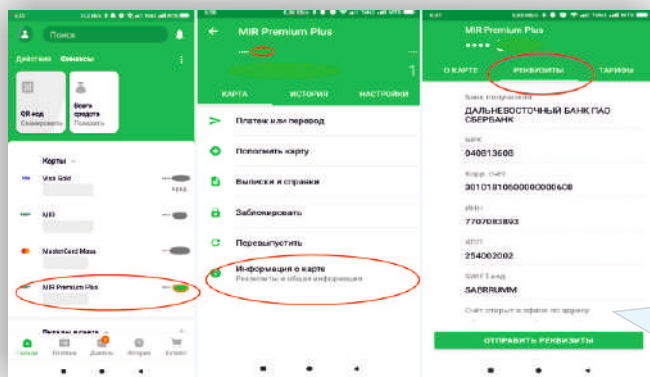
Поиск

Действия Финансы

QR-код
Сканировать

Всего средств
Показать

Карты

Visa Gold

MIR

MasterCard Mass

MIR Premium Plus

Вклады и счета

Главный Платежи Диалоги История Бизнес

MIR Premium Plus

КАРТА ИСТОРИЯ НАСТРОЙКИ

Платеж или перевод

Пополнить карту

Выписки и справки

Заблокировать

Перевыпустить

Информация о карте
Реквизиты и общая информация

MIR Premium Plus

О КАРТЕ РЕКВИЗИТЫ ТАРИФЫ

Банк получателя
ДАЛЬНЕВОСТОЧНЫЙ БАНК ПАО СБЕРБАНК

БИК
040813608

Корр. счет
30101810600000000608

ИНН
7707083893

КПП
254002002

SWIFT-код
SABRRUMM

Счет открыт в офисе по адресу

ОТПРАВИТЬ РЕКВИЗИТЫ